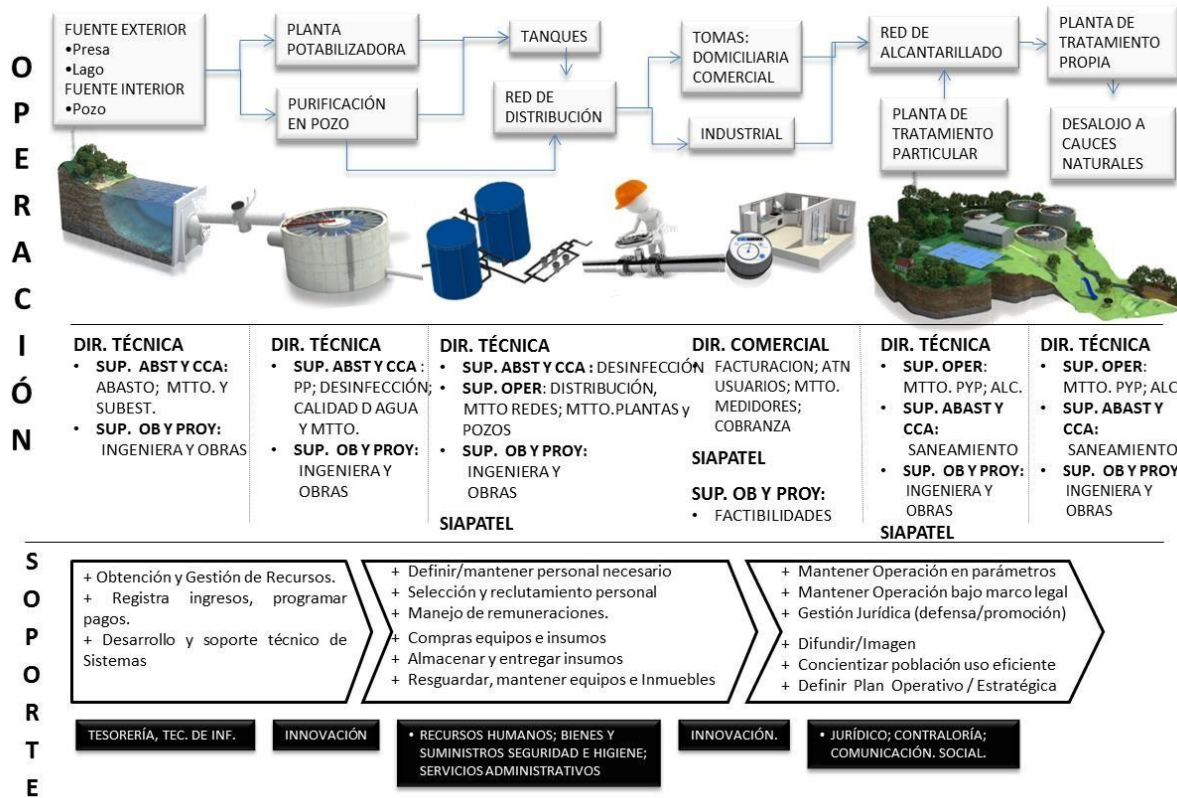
O P E R A C I Ó N

FUENTE EXTERIOR
•Presa
•Lago
FUENTE INTERIOR
•Pozo

PLANTA POTABILIZADORA

PURIFICACIÓN EN POZO

TANQUES

RED DE DISTRIBUCIÓN

TOMAS: DOMICILIARIA COMERCIAL

INDUSTRIAL

RED DE ALCANTARILLADO

PLANTA DE TRATAMIENTO PARTICULAR

PLANTA DE TRATAMIENTO PROPIA

DESALOJO A CAUCES NATURALES

DIR. TÉCNICA
• SUP. ABST Y CCA: ABASTO; MTTO. Y SUBEST.
• SUP. OB Y PROY: INGENIERA Y OBRAS

DIR. TÉCNICA
• SUP. ABST Y CCA : PP; DESINFECCIÓN; CALIDAD D AGUA Y MTTO.
• SUP. OB Y PROY: INGENIERA Y OBRAS

DIR. TÉCNICA
• SUP. ABST Y CCA : DESINFECCIÓN
• SUP. OPER: DISTRIBUCIÓN, MTTO REDES; MTTO.PLANTAS y POZOS
• SUP. OB Y PROY: INGENIERA Y OBRAS
SIAPATEL

DIR. COMERCIAL
• FACTURACION; ATN USUARIOS; MTTO. MEDIDORES; COBRANZA
SIAPATEL
SUP. OB Y PROY:
• FACTIBILIDADES

DIR. TÉCNICA
• SUP. OPER: MTTO. PYP; ALC.
• SUP. ABAST Y CCA: SANEAMIENTO
• SUP. OB Y PROY: INGENIERA Y OBRAS
SIAPATEL

DIR. TÉCNICA
• SUP. OPER: MTTO. PYP; ALC
• SUP. ABAST Y CCA: SANEAMIENTO
• SUP. OB Y PROY INGENIERA Y OBRAS

S O P O R T E

+ Obtención y Gestión de Recursos.
+ Registra ingresos, programar pagos.
+ Desarrollo y soporte técnico de Sistemas

+ Definir/mantener personal necesario
+ Selección y reclutamiento personal
+ Manejo de remuneraciones.
+ Compras equipos e insumos
+ Almacenar y entregar insumos
+ Resguardar, mantener equipos e Inmuebles

+ Mantener Operación en parámetros
+ Mantener Operación bajo marco legal
+ Gestión Jurídica (defensa/promoción)
+ Difundir/Imagen
+ Concientizar población uso eficiente
+ Definir Plan Operativo / Estratégica

TESORERÍA, TEC. DE INF.

INNOVACIÓN

• RECURSOS HUMANOS; BIENES Y SUMINISTROS SEGURIDAD E HIGIENE; SERVICIOS ADMINISTRATIVOS

INNOVACIÓN.

• JURÍDICO; CONTRALORÍA; COMUNICACIÓN. SOCIAL.